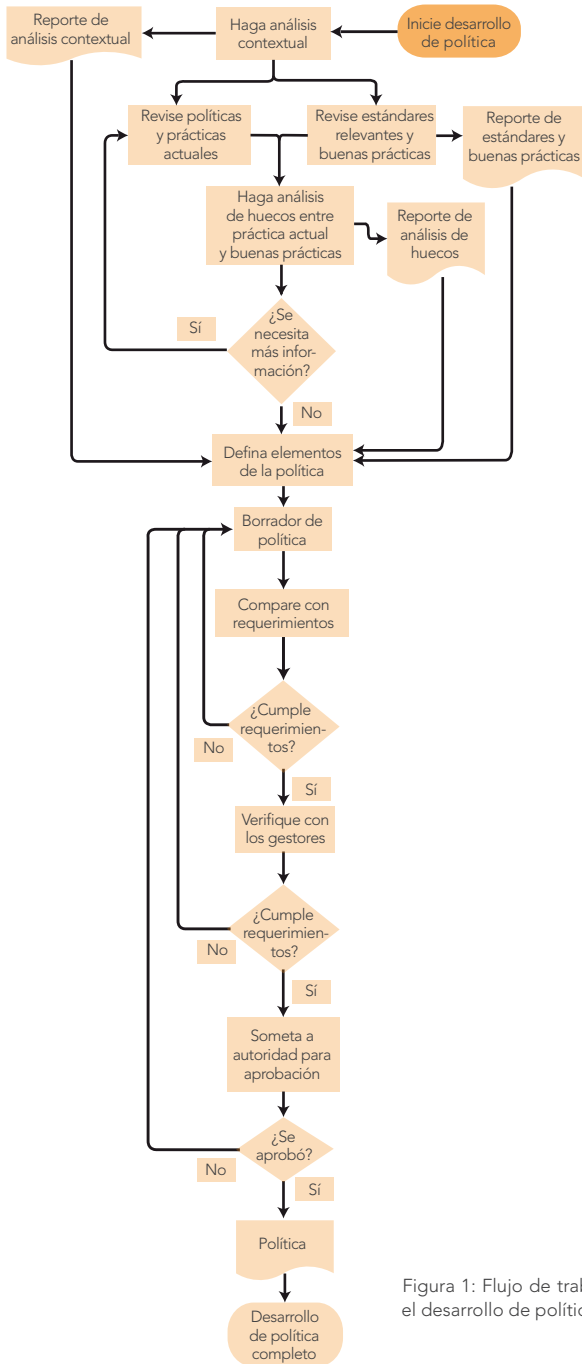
Reporte de análisis contextual

Haga análisis contextual

Inicie desarrollo de política

Revise políticas y prácticas actuales

Revise estándares relevantes y buenas prácticas

Reporte de estándares y buenas prácticas

Haga análisis de huecos entre práctica actual y buenas prácticas

Reporte de análisis de huecos

Sí

¿Se necesita más información?

No

Defina elementos de la política

Borrador de política

Compare con requerimientos

¿Cumple requerimientos?

No

Sí

Verifique con los gestores

¿Cumple requerimientos?

No

Sí

Someta a autoridad para aprobación

¿Se aprobó?

No

Sí

Política

Desarrollo de política completo

Figura 1: Flujo de tra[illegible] el desarrollo de polític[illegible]